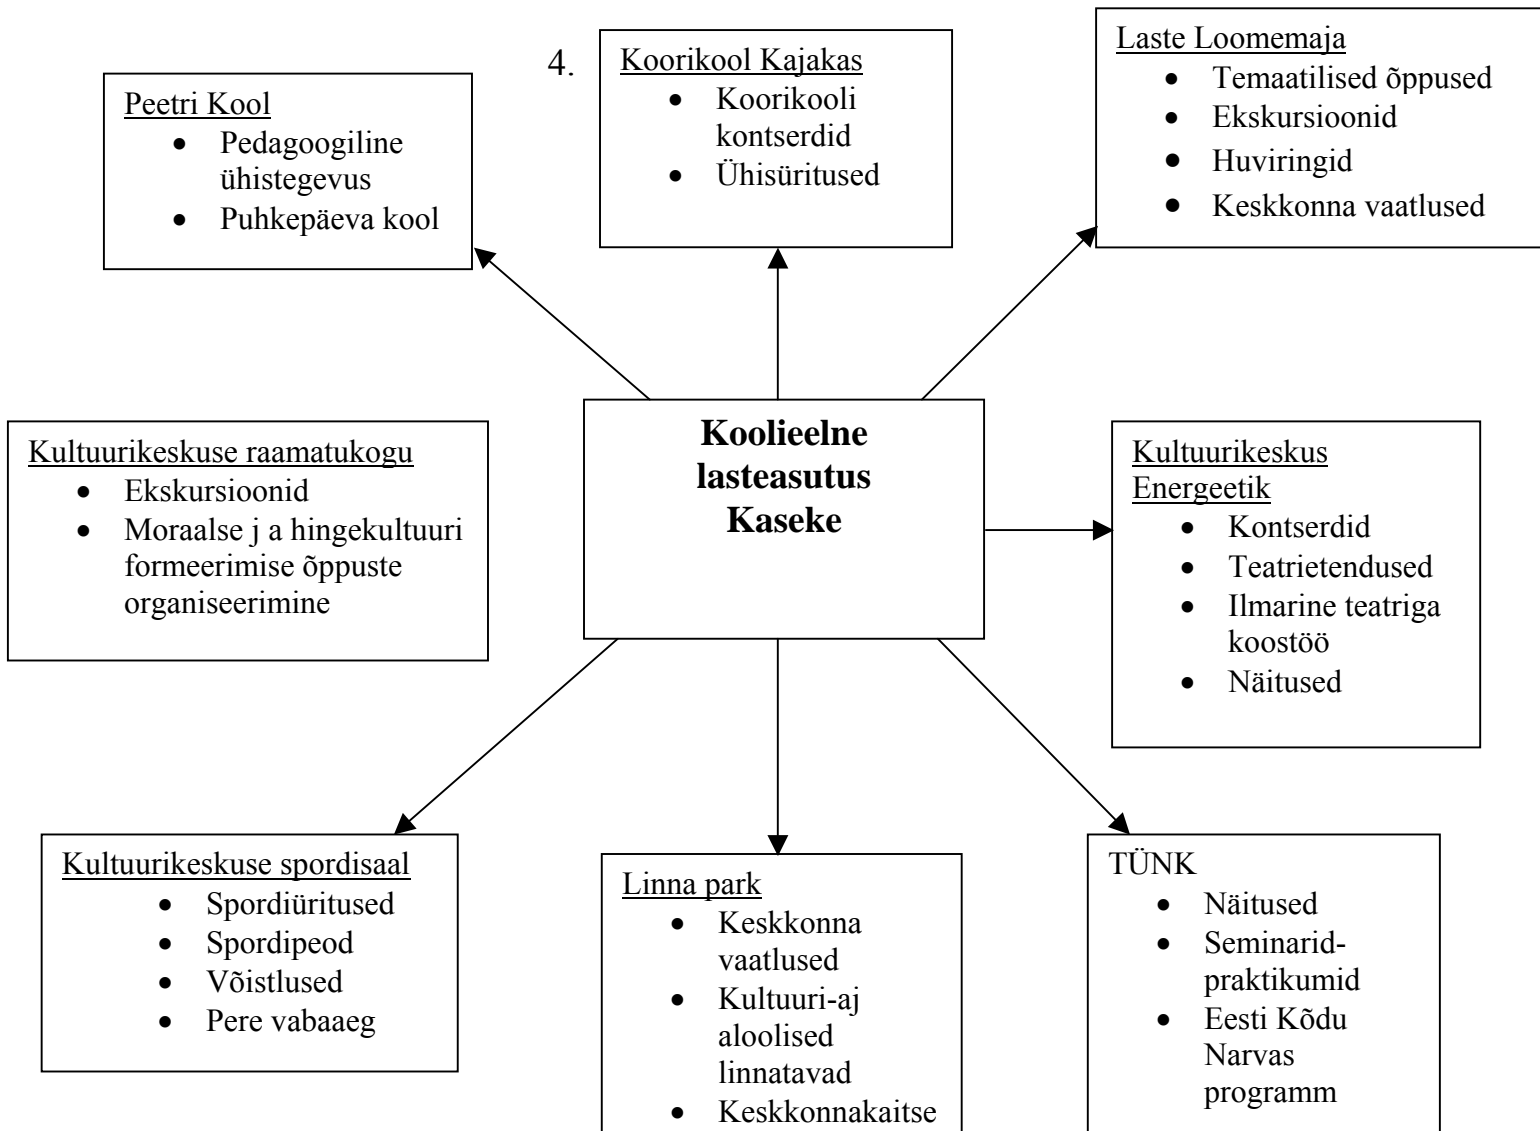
Peetri Kool
- Pedagoogiline ühistegevus
- Puhkepäeva kool

4. Koorikool Kajakas
- Koorikooli kontserdid
- Ühisüritused

Laste Loomemaja
- Temaatilised õppused
- Ekskursioonid
- Huviringid
- Keskkonna vaatlused

Kultuurikeskuse raamatukogu
- Ekskursioonid
- Moraalse j a hingekultuuri formeerimise õppuste organiseerimine

**Koolieelne lasteasutus Kaseke**

Kultuurikeskus Energeetik
- Kontserdid
- Teatrietendused
- Ilmarine teatriga koostöö
- Näitused

Kultuurikeskuse spordisaal
- Spordiüritused
- Spordipeod
- Võistlused
- Pere vabaaeg

Linna park
- Keskkonna vaatlused
- Kultuuri-aj aloolised linnatavad
- Keskkonnakaitse

TÜNK
- Näitused
- Seminarid-praktikumid
- Eesti Kõdu Narvas programm